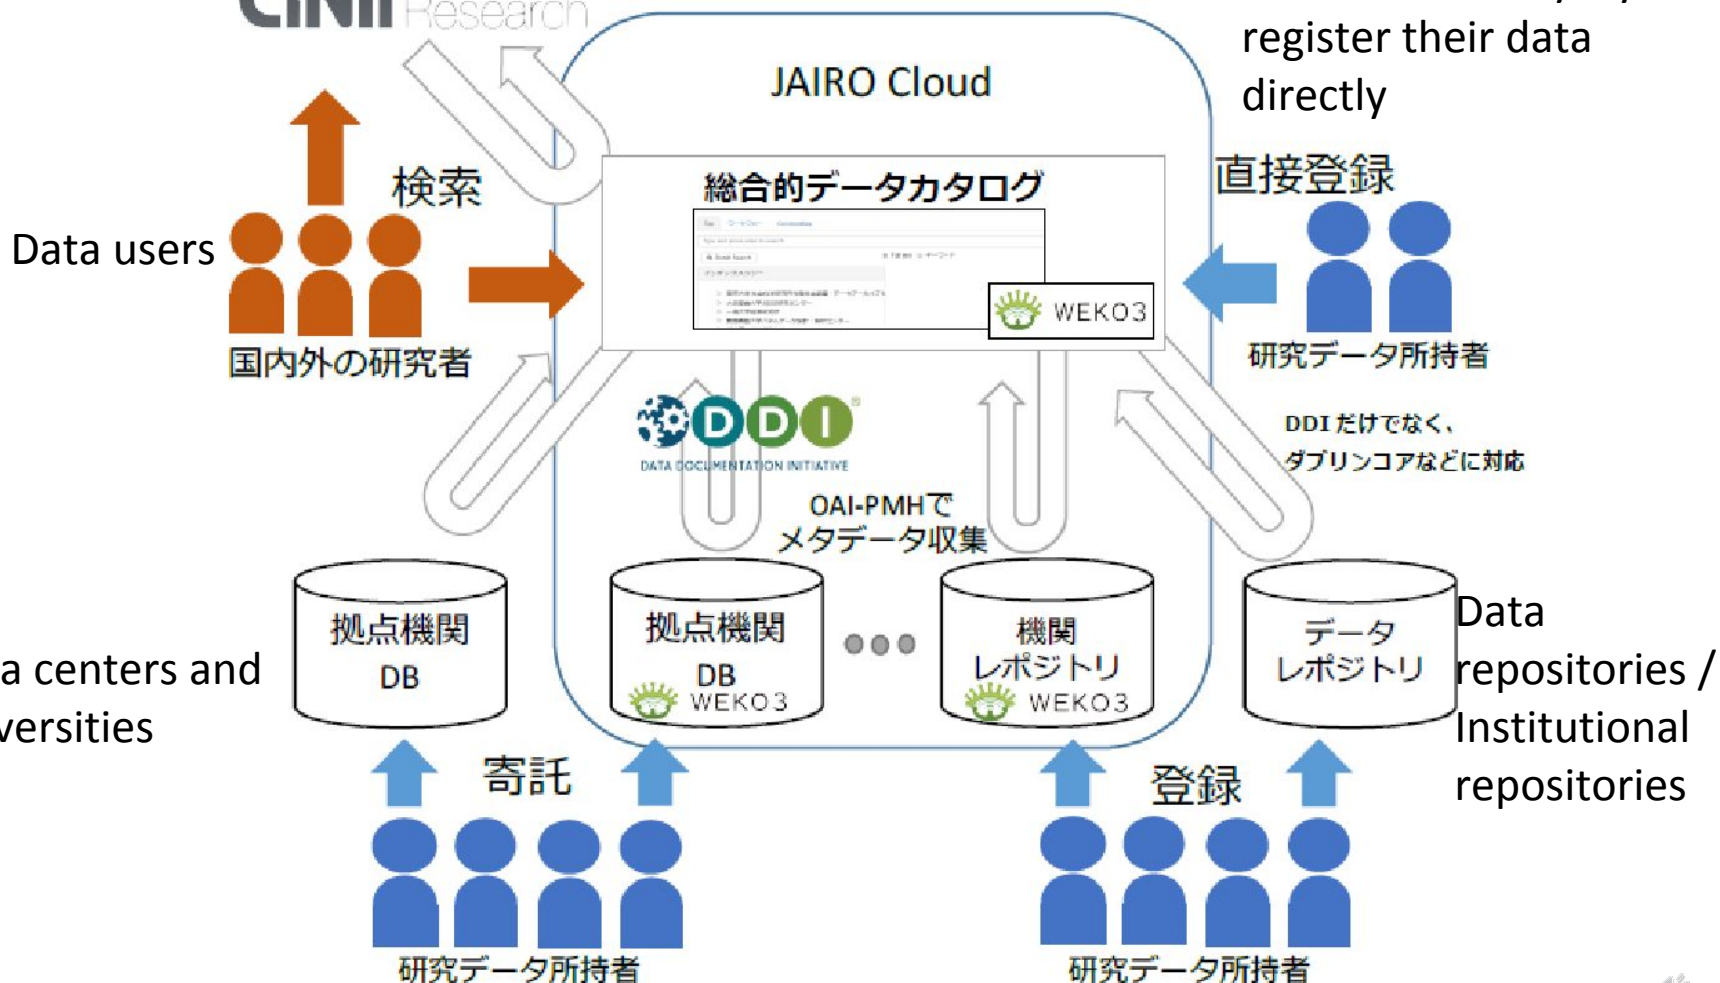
CiNii Research

register their data directly

JAIRO Cloud

総合的データカタログ

検索

直接登録

Data users

WEKO3

国内外の研究者

研究データ所持者

DDI

DATA DOCUMENTATION INITIATIVE

DDIだけでなく、ダブリンコアなどに対応

OAI-PMHでメタデータ収集

拠点機関 DB

拠点機関 DB WEKO3

機関 レポジトリ WEKO3

データ レポジトリ

Data repositories / Institutional repositories

a centers and versities

寄託

登録

研究データ所持者

研究データ所持者